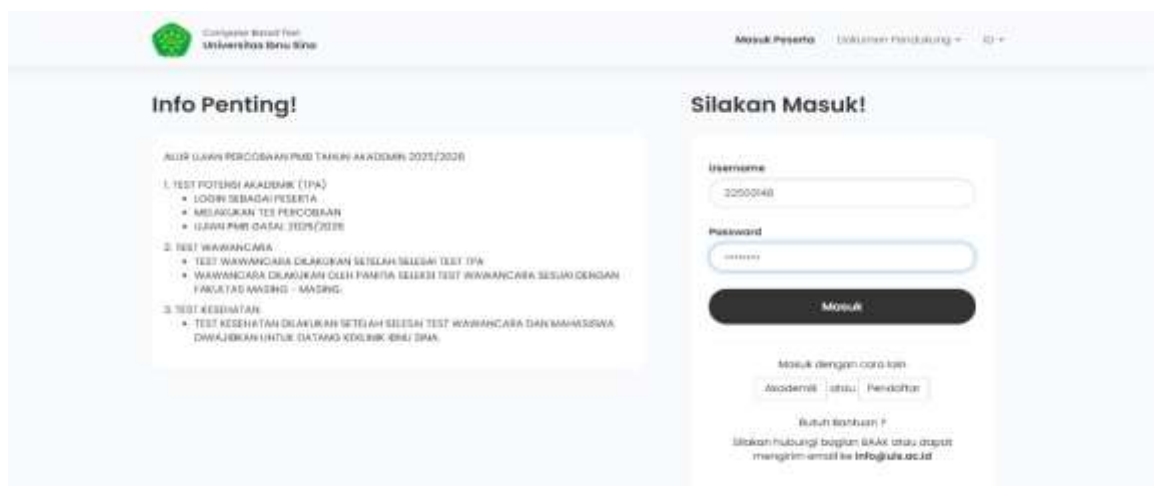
Computer Based Test
Universitas Ibnu Sina

Masuk Peserta   Dokumen Pendukung ▾   ID ▾

Info Penting!

ALUR UJIAN PERCOBAAN PMB TAHUN AKADEMIK 2025/2026

1. TEST POTENSI AKADEMIK (TPA)
• LOGIN SEBAGAI PESERTA
• MELAKUKAN TES PERCOBAAN
• UJIAN PMB GASAL 2025/2026

2. TEST WAWANCARA
• TEST WAWANCARA DILAKUKAN SETELAH SELESAI TEST TPA
• WAWANCARA DILAKUKAN OLEH PANITIA SELEKSI TEST WAWANCARA SESUAI DENGAN FAKULTAS MASING - MASING.

3. TEST KESEHATAN
• TEST KESEHATAN DILAKUKAN SETELAH SELESAI TEST WAWANCARA DAN MAHASISWA DIWAJIBKAN UNTUK DATANG KEKLINIK IBNU SINA.

Silakan Masuk!

Username
22500148

Password
••••••••

Masuk

Masuk dengan cara lain
Akademik atau Pendaftar

Butuh Bantuan ?
Silakan hubungi bagian BAAK atau dapat mengirim email ke info@uis.ac.id